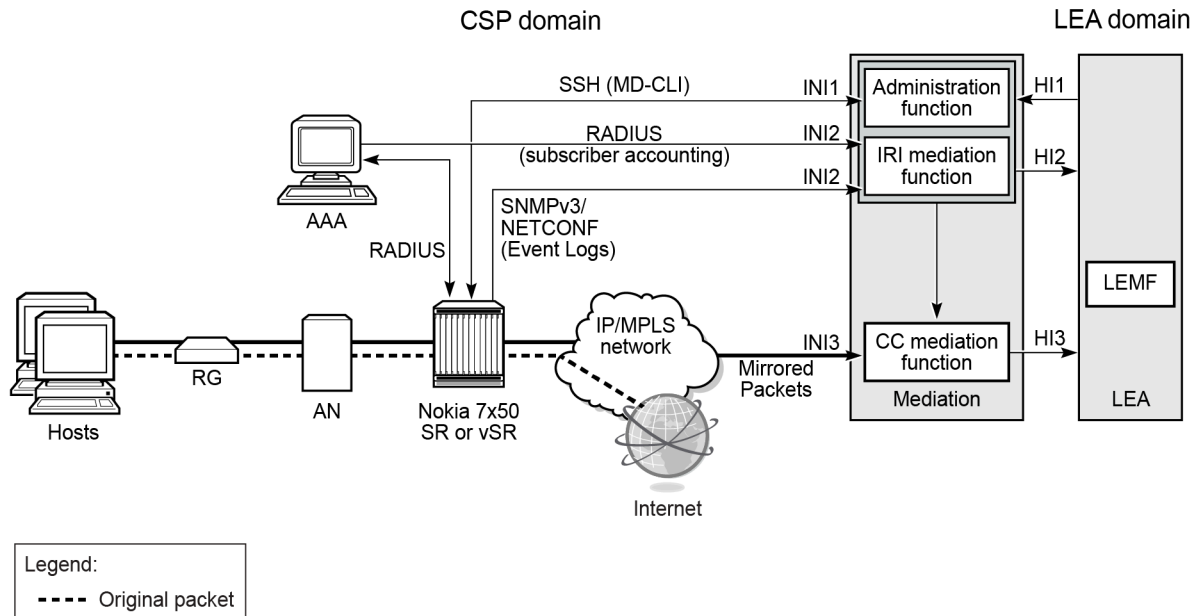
CSP domain

LEA domain

SSH (MD-CLI)

INI1

Administration function

HI1

RADIUS (subscriber accounting)

INI2

IRI mediation function

HI2

INI2

SNMPv3/ NETCONF (Event Logs)

AAA

RADIUS

LEMF

IP/MPLS network

INI3

CC mediation function

HI3

Mirrored Packets

Mediation

LEA

RG

AN

Nokia 7x50 SR or vSR

Hosts

Internet

Legend:

Original packet